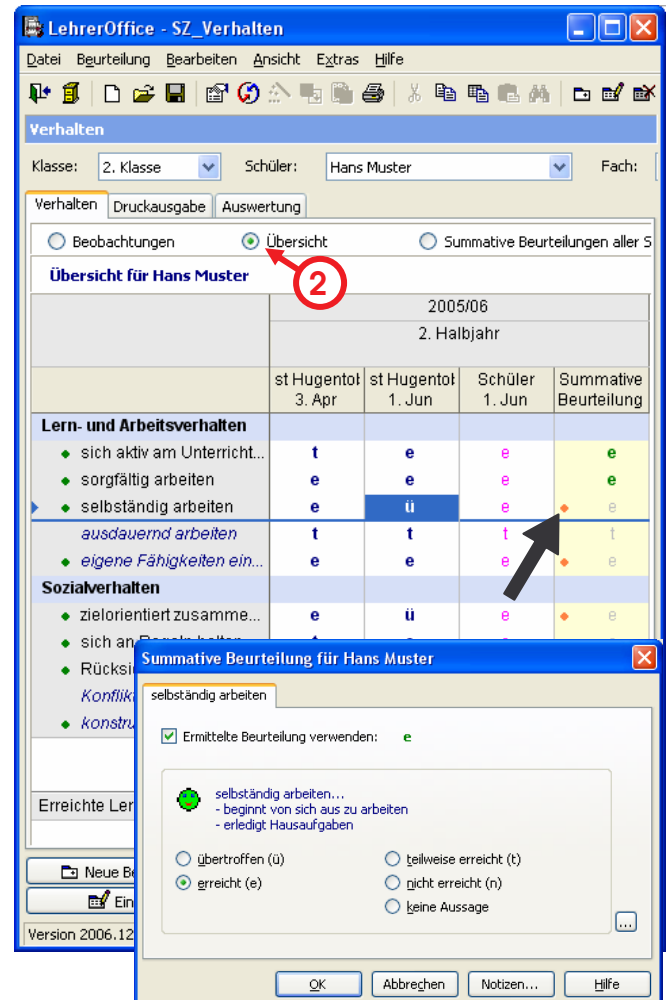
LehrerOffice - SZ_Verhalten

Datei Beurteilung Bearbeiten Ansicht Extras Hilfe

Verhalten

Klasse: 2. Klasse Schüler: Hans Muster Fach:

Verhalten Druckausgabe Auswertung

Beobachtungen Übersicht Summative Beurteilungen aller S

2

Übersicht für Hans Muster

| | 2005/06 | | | |
|---|---|---|---|---|
| | 2. Halbjahr | | | |
| | st Hugentol 3. Apr | st Hugentol 1. Jun | Schüler 1. Jun | Summative Beurteilung |
| Lern- und Arbeitsverhalten | | | | |
| sich aktiv am Unterricht... | t | e | e | e |
| sorgfältig arbeiten | e | e | e | e |
| selbständig arbeiten | e | ü | e | e |
| ausdauernd arbeiten | t | t | t | t |
| eigene Fähigkeiten ein... | e | e | e | e |
| Sozialverhalten | | | | |
| zielorientiert zusamme... | e | ü | e | e |
| sich an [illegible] | | | | |
| Rücksi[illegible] | | | | |
| Konflik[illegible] | | | | |
| konstru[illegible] | | | | |

Erreichte Ler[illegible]

Neue Be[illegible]

Ein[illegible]

Version 2006.12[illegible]

Summative Beurteilung für Hans Muster

selbständig arbeiten

Ermittelte Beurteilung verwenden: e

selbständig arbeiten...
- beginnt von sich aus zu arbeiten
- erledigt Hausaufgaben

übertroffen (ü)
erreicht (e)
teilweise erreicht (t)
nicht erreicht (n)
keine Aussage

...

OK Abbrechen Notizen... Hilfe